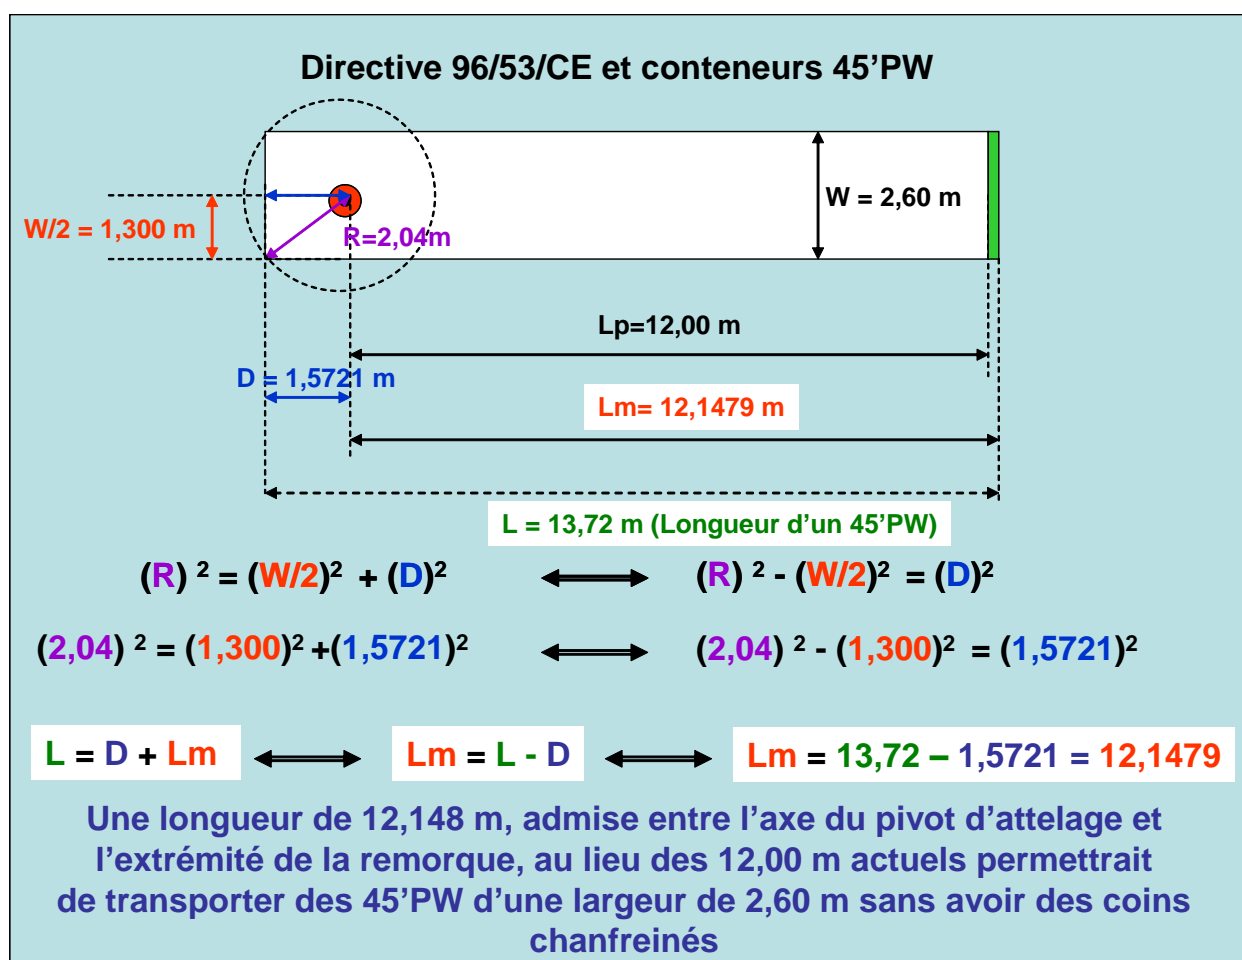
Directive 96/53/CE et conteneurs 45'PW

W = 2,60 m

W/2 = 1,300 m

R=2,04m

Lp=12,00 m

D = 1,5721 m

Lm= 12,1479 m

L = 13,72 m (Longueur d'un 45'PW)

$(R)^2 = (W/2)^2 + (D)^2$ ⟷ $(R)^2 - (W/2)^2 = (D)^2$

$(2,04)^2 = (1,300)^2 + (1,5721)^2$ ⟷ $(2,04)^2 - (1,300)^2 = (1,5721)^2$

L = D + Lm ⟷ Lm = L - D ⟷ Lm = 13,72 – 1,5721 = 12,1479

Une longueur de 12,148 m, admise entre l'axe du pivot d'attelage et l'extrémité de la remorque, au lieu des 12,00 m actuels permettrait de transporter des 45'PW d'une largeur de 2,60 m sans avoir des coins chanfreinés